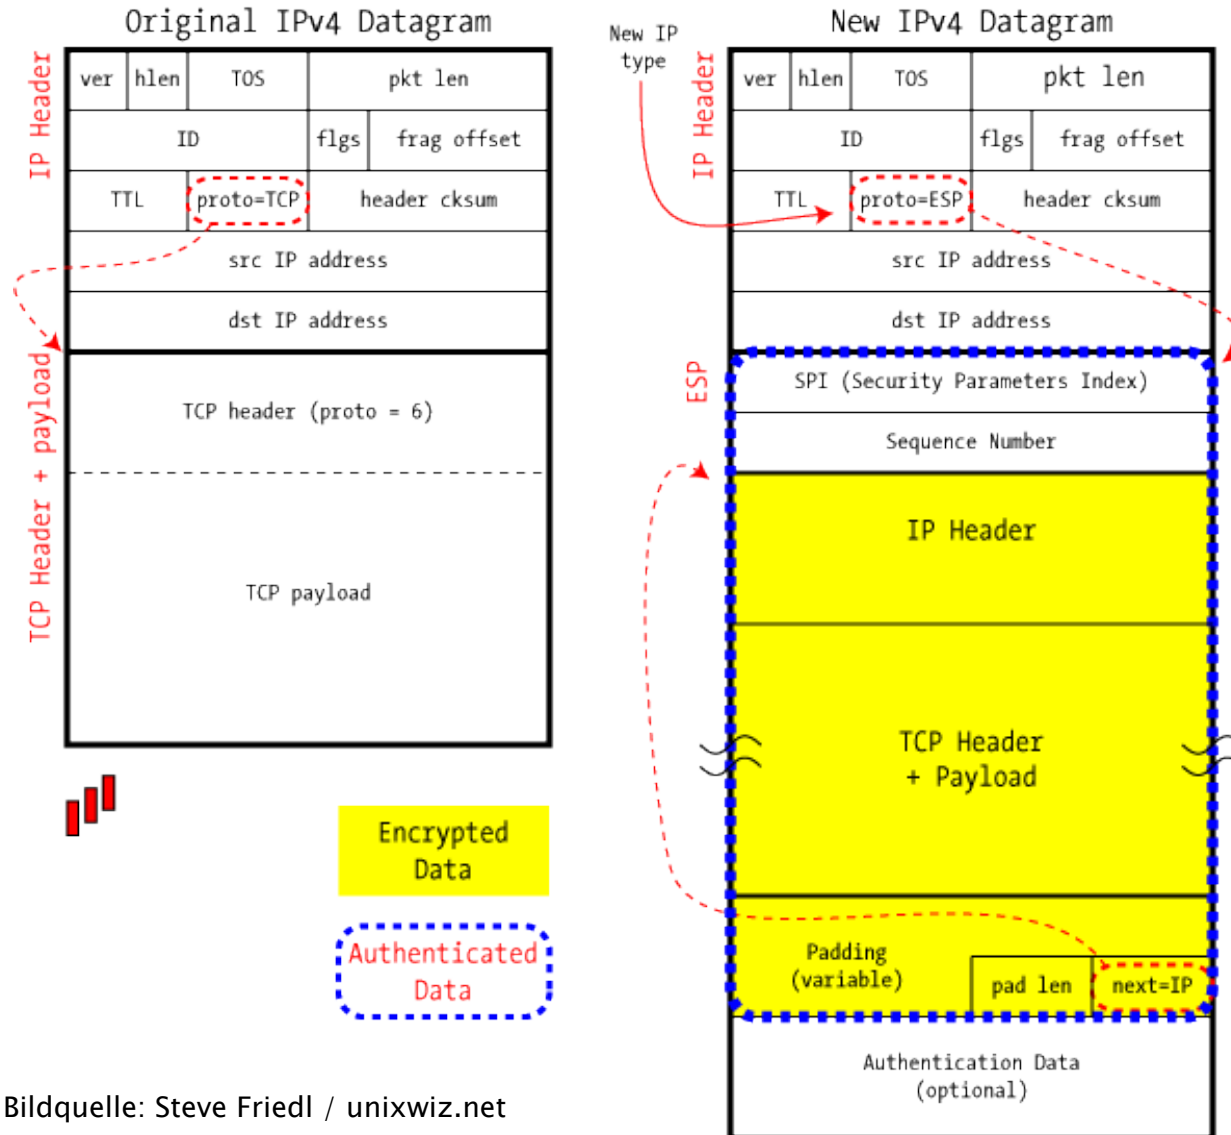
Original IPv4 Datagram

IP Header

| ver | hlen | TOS | pkt len |
|---|---|---|---|
| ID | | flgs | frag offset |
| TTL | proto=TCP | header cksum | |
| src IP address | | | |
| dst IP address | | | |

TCP Header + payload

TCP header (proto = 6)

TCP payload

Encrypted Data

Authenticated Data

New IP type

New IPv4 Datagram

IP Header

| ver | hlen | TOS | pkt len |
|---|---|---|---|
| ID | | flgs | frag offset |
| TTL | proto=ESP | header cksum | |
| src IP address | | | |
| dst IP address | | | |

ESP

SPI (Security Parameters Index)

Sequence Number

IP Header

TCP Header + Payload

Padding (variable)

pad len

next=IP

Authentication Data (optional)

Bildquelle: Steve Friedl / unixwiz.net